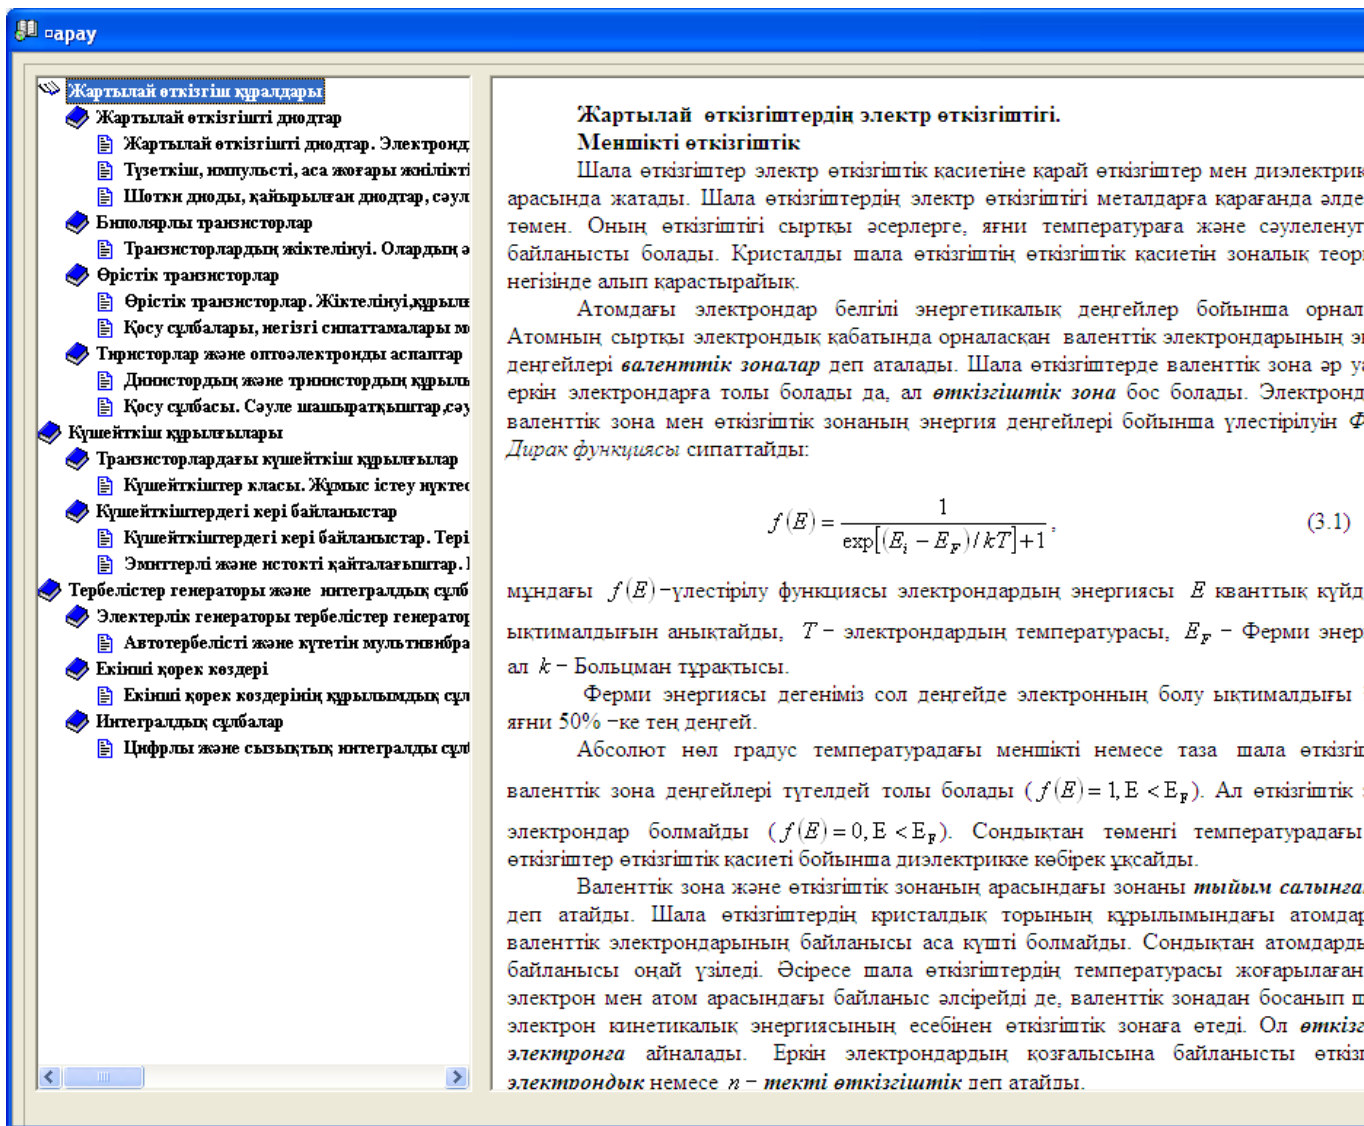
▫арау

Жартылай өткізгіш құралдары
Жартылай өткізгішті диодтар
Жартылай өткізгішті диодтар. Электронд
Түзеткіш, импульсті, аса жоғары жиілікті
Шотки диоды, қайырылған диодтар, сәул
Биполярлы транзисторлар
Транзисторлардың жіктелінуі. Олардың
Өрістік транзисторлар
Өрістік транзисторлар. Жіктелінуі,құрылы
Қосу сұлбалары, негізгі сипаттамалары м
Тиристорлар және оптоэлектронды аспаптар
Динистордың және тринистордың құрылы
Қосу сұлбасы. Сәуле шашыратқыштар,сә
Күшейткіш құрылғылары
Транзисторлардағы күшейткіш құрылғылар
Күшейткіштер класы. Жұмыс істеу нүкте
Күшейткіштердегі кері байланыстар
Күшейткіштердегі кері байланыстар. Тері
Эмиттерлі және истокті қайталағыштар.
Тербелістер генераторы және интегралдық сұлб
Электрлік генераторы тербелістер генерато
Автотербелісті және күтетін мультивибра
Екінші қорек көздері
Екінші қорек көздерінің құрылымдық сұл
Интегралдық сұлбалар
Цифрлы және сызықтық интегралды сұл

Жартылай өткізгіштердің электр өткізгіштігі.
Меншікті өткізгіштік

Шала өткізгіштер электр өткізгіштік қасиетіне қарай өткізгіштер мен диэлектрик арасында жатады. Шала өткізгіштердің электр өткізгіштігі металдарға қарағанда әлде төмен. Оның өткізгіштігі сыртқы әсерлерге, яғни температураға және сәулелену байланысты болады. Кристалды шала өткізгіштің өткізгіштік қасиетін зоналық теор негізінде алып қарастырайық.

Атомдағы электрондар белгілі энергетикалық деңгейлер бойынша орнал Атомның сыртқы электрондық қабатында орналасқан валенттік электрондарының э деңгейлері валенттік зоналар деп аталады. Шала өткізгіштерде валенттік зона әр у еркін электрондарға толы болады да, ал өткізгіштік зона бос болады. Электронд валенттік зона мен өткізгіштік зонаның энергия деңгейлері бойынша үлестірілуін Ф Дирак функциясы сипаттайды:

$f(E)=\frac{1}{\exp[(E_i-E_F)/kT]+1}$, (3.1)

мұндағы $f(E)$−үлестірілу функциясы электрондардың энергиясы $E$ кванттық күйд ықтималдығын анықтайды, $T$ − электрондардың температурасы, $E_F$ − Ферми энер ал $k$ − Больцман тұрақтысы.

Ферми энергиясы дегеніміз сол деңгейде электронның болу ықтималдығы яғни 50% −ке тең деңгей.

Абсолют нөл градус температурадағы меншікті немесе таза шала өткізг валенттік зона деңгейлері түгелдей толы болады ($f(E)=1, E<E_F$). Ал өткізгіштік электрондар болмайды ($f(E)=0, E<E_F$). Сондықтан төменгі температурадағы өткізгіштер өткізгіштік қасиеті бойынша диэлектрикке көбірек ұқсайды.

Валенттік зона және өткізгіштік зонаның арасындағы зонаны тыйым салынға деп атайды. Шала өткізгіштердің кристалдық торының құрылымындағы атомда валенттік электрондарының байланысы аса күшті болмайды. Сондықтан атомдард байланысы оңай үзіледі. Әсіресе шала өткізгіштердің температурасы жоғарылаған электрон мен атом арасындағы байланыс әлсірейді де, валенттік зонадан босанып электрон кинетикалық энергиясының есебінен өткізгіштік зонаға өтеді. Ол өткіз электронға айналады. Еркін электрондардың қозғалысына байланысты өткіз электрондық немесе $n$ − текті өткізгіштік деп атайды.